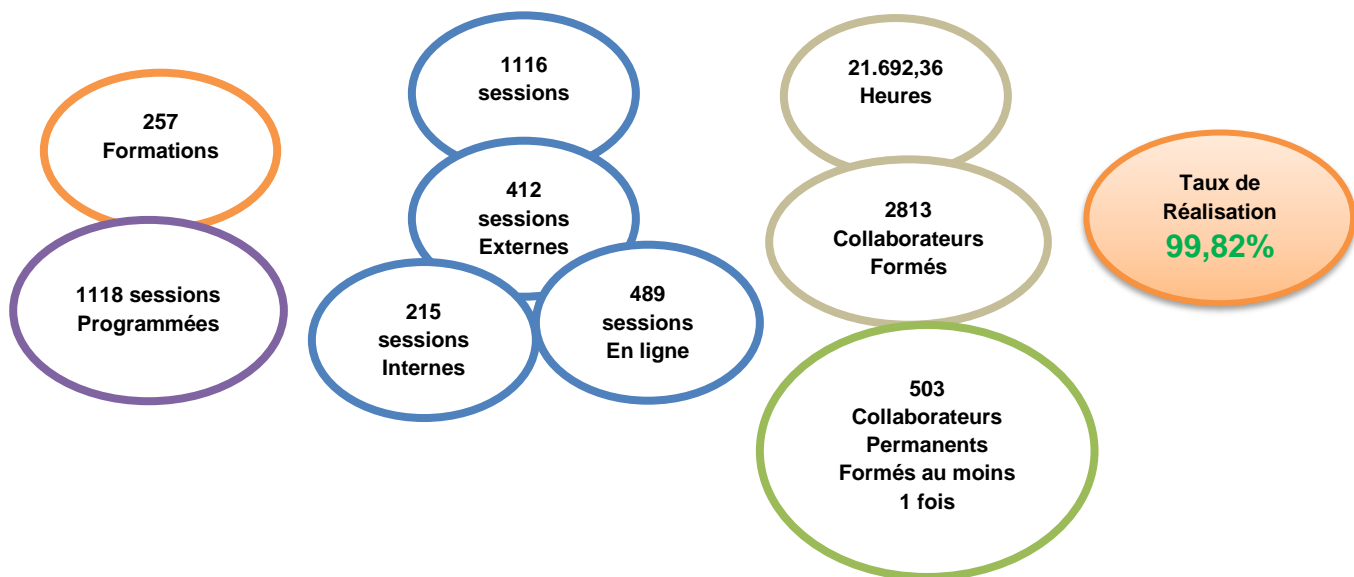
257
Formations

1118 sessions
Programmées

1116
sessions

412
sessions
Externes

215
sessions
Internes

489
sessions
En ligne

21.692,36
Heures

2813
Collaborateurs
Formés

503
Collaborateurs
Permanents
Formés au moins
1 fois

Taux de
Réalisation
99,82%